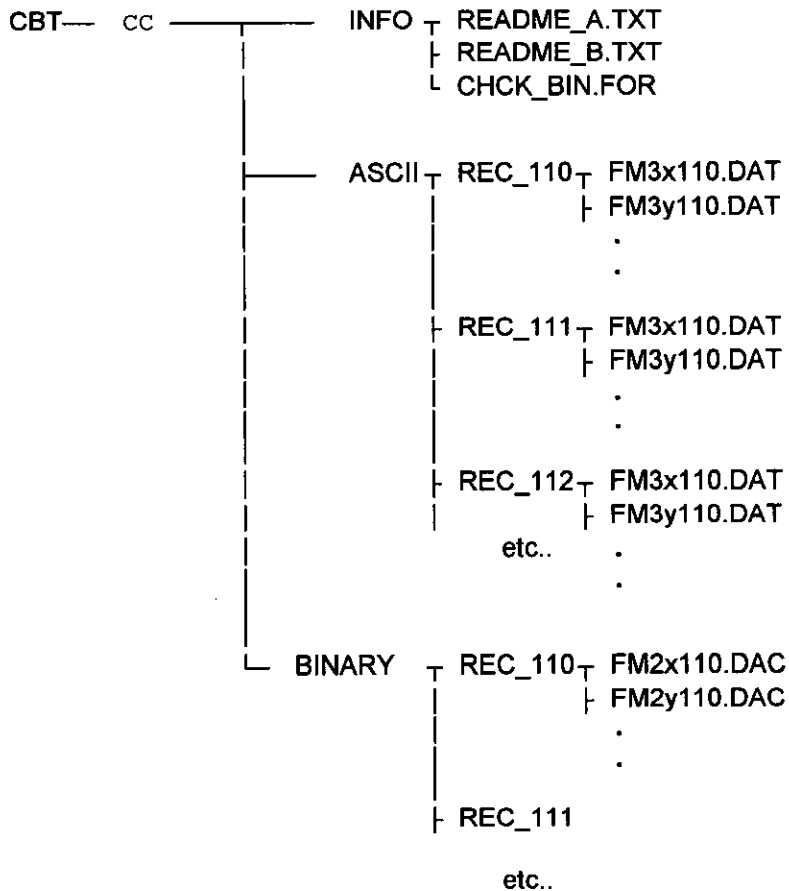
CBT— CC — INFO README_A.TXT
README_B.TXT
CHCK_BIN.FOR

ASCII REC_110 FM3x110.DAT
FM3y110.DAT
.
.

REC_111 FM3x110.DAT
FM3y110.DAT
.
.

REC_112 FM3x110.DAT
FM3y110.DAT
etc..
.
.

BINARY REC_110 FM2x110.DAC
FM2y110.DAC
.
.

REC_111

etc..